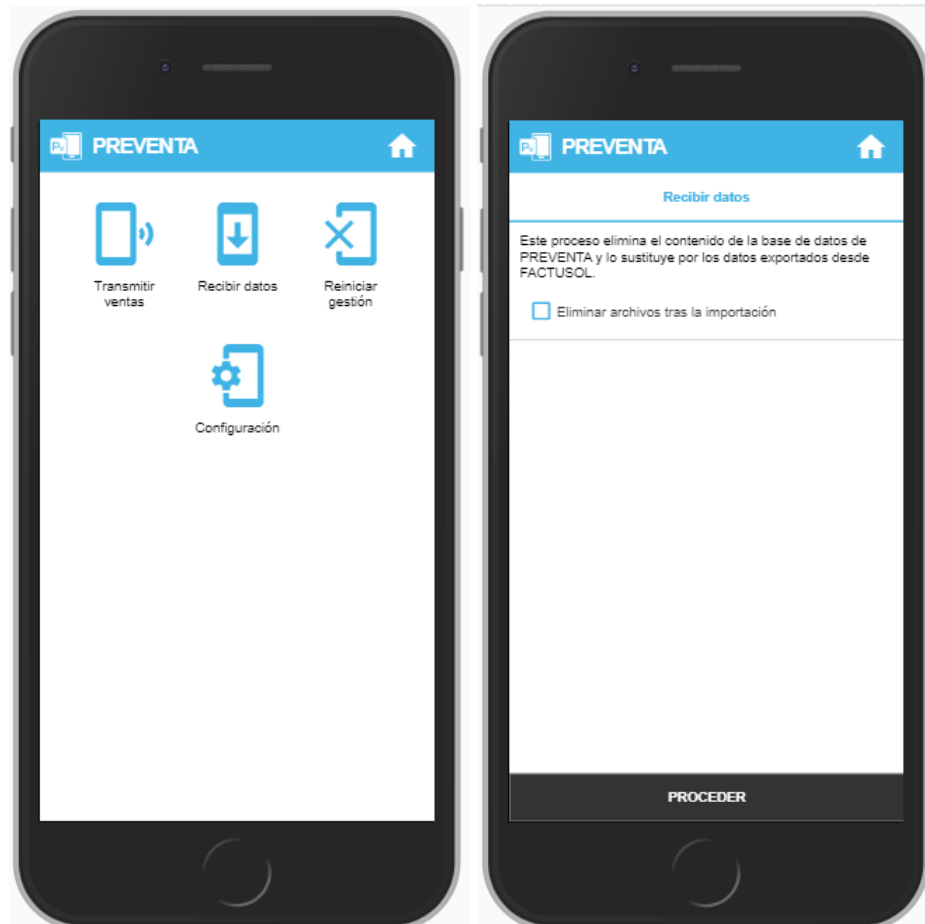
PREVENTA

Transmitir ventas

Recibir datos

Reiniciar gestión

Configuración

PREVENTA

Recibir datos

Este proceso elimina el contenido de la base de datos de PREVENTA y lo sustituye por los datos exportados desde FACTUSOL.

Eliminar archivos tras la importación

PROCEDER